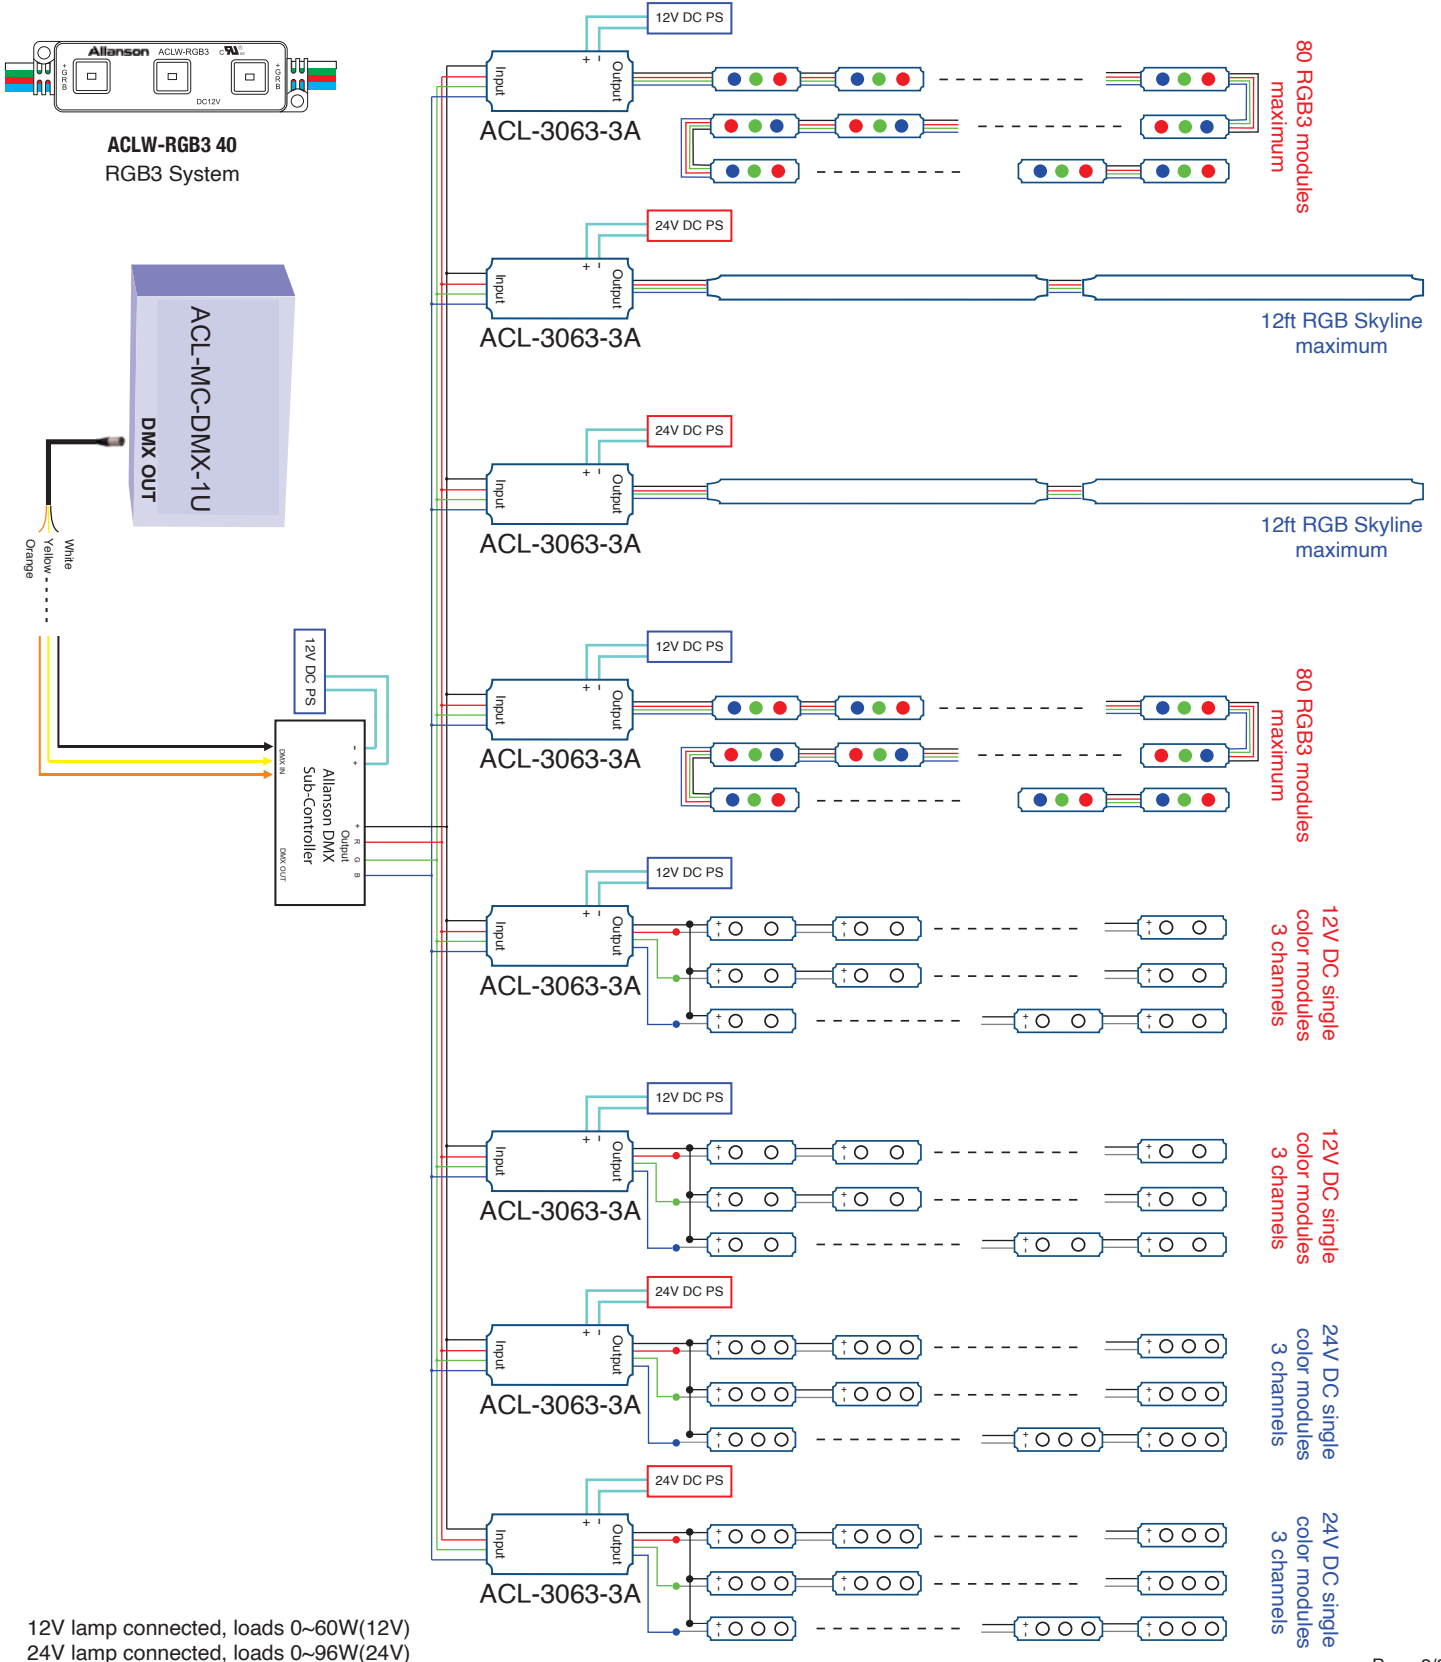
Allanson ACLW-RGB3
DC12V

ACLW-RGB3 40
RGB3 System

ACL-MC-DMX-1U
DMX OUT

White
Yellow
Orange

12V DC PS

Allanson DMX
Sub-Controller
DMX IN
DMX OUT
Output

12V DC PS
Input
Output
ACL-3063-3A
80 RGB3 modules maximum

24V DC PS
Input
Output
ACL-3063-3A
12ft RGB Skyline maximum

24V DC PS
Input
Output
ACL-3063-3A
12ft RGB Skyline maximum

12V DC PS
Input
Output
ACL-3063-3A
80 RGB3 modules maximum

12V DC PS
Input
Output
ACL-3063-3A
12V DC single color modules 3 channels

12V DC PS
Input
Output
ACL-3063-3A
12V DC single color modules 3 channels

24V DC PS
Input
Output
ACL-3063-3A
24V DC single color modules 3 channels

24V DC PS
Input
Output
ACL-3063-3A
24V DC single color modules 3 channels

12V lamp connected, loads 0~60W(12V)
24V lamp connected, loads 0~96W(24V)